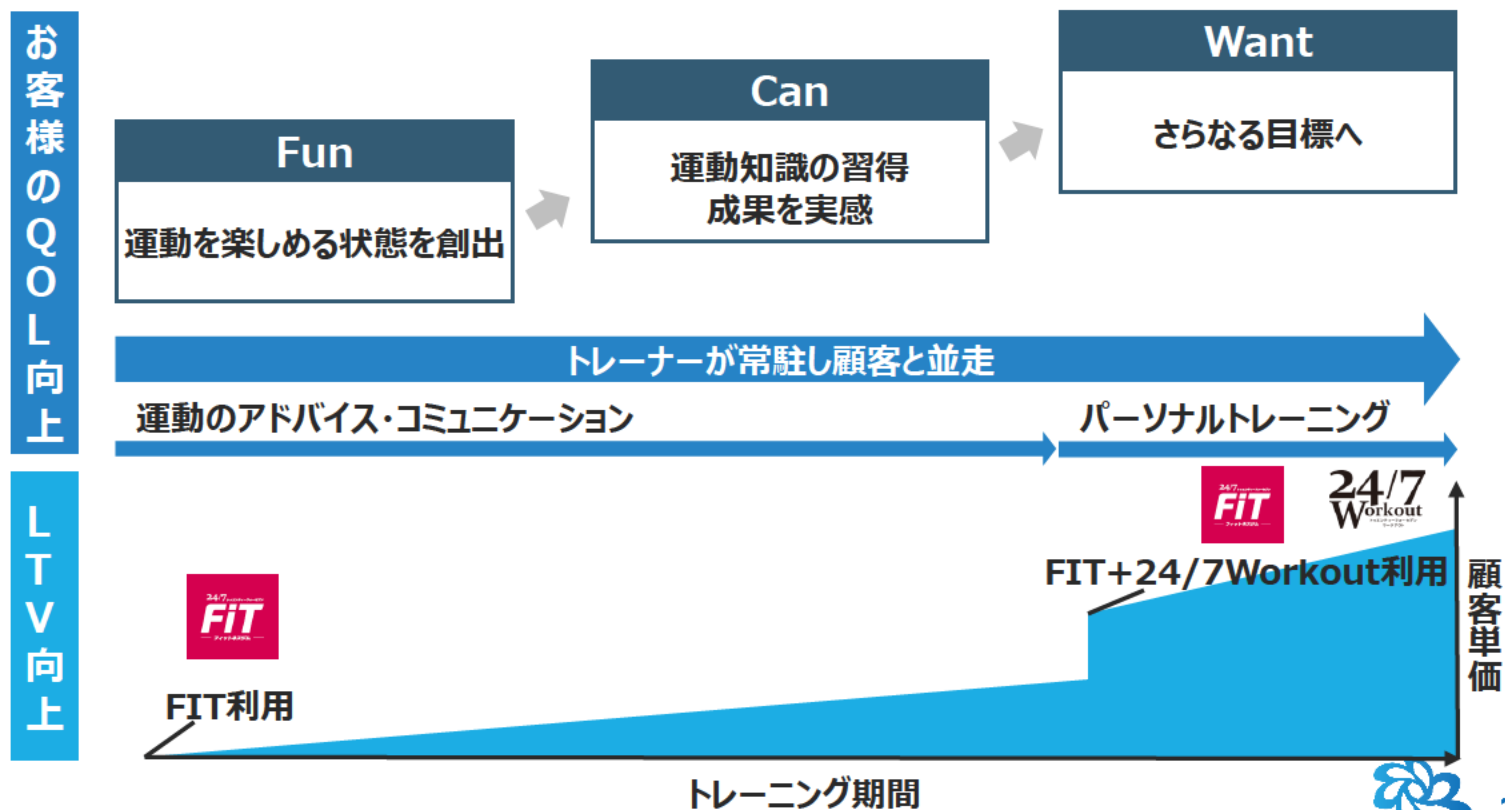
お客様のQOL向上

Fun
運動を楽しめる状態を創出

Can
運動知識の習得
成果を実感

Want
さらなる目標へ

トレーナーが常駐し顧客と並走

運動のアドバイス・コミュニケーション

パーソナルトレーニング

LTV向上

24/7 FiT

24/7 Workout

FIT+24/7Workout利用

24/7 FiT

FIT利用

顧客単価

トレーニング期間